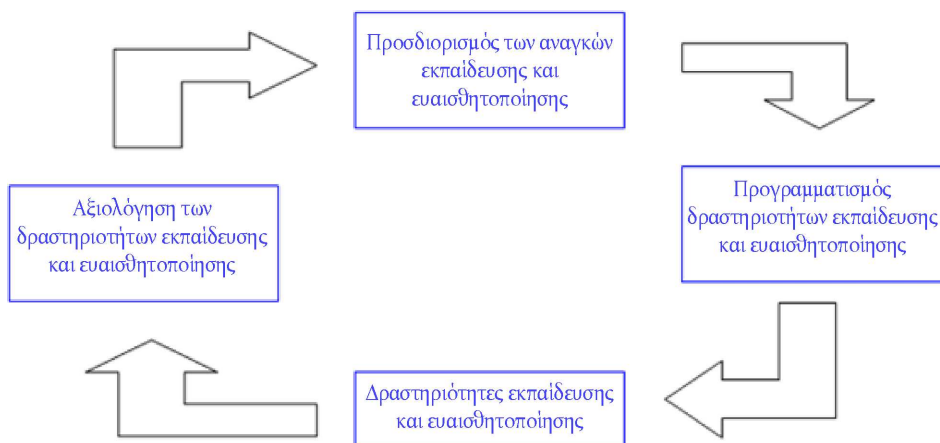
Προσδιορισμός των αναγκών εκπαίδευσης και ευαισθητοποίησης

Προγραμματισμός δραστηριοτήτων εκπαίδευσης και ευαισθητοποίησης

Δραστηριότητες εκπαίδευσης και ευαισθητοποίησης

Αξιολόγηση των δραστηριοτήτων εκπαίδευσης και ευαισθητοποίησης